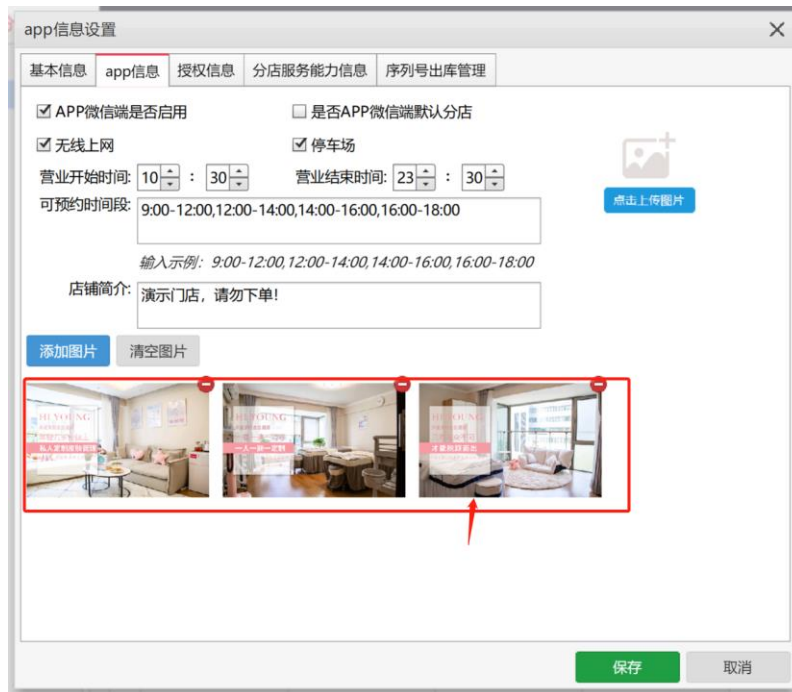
app信息设置

基本信息 | app信息 | 授权信息 | 分店服务能力信息 | 序列号出库管理

☑ APP微信端是否启用
☐ 是否APP微信端默认分店
☑ 无线上网
☑ 停车场
营业开始时间: 10 : 30
营业结束时间: 23 : 30
可预约时间段: 9:00-12:00,12:00-14:00,14:00-16:00,16:00-18:00
输入示例：9:00-12:00,12:00-14:00,14:00-16:00,16:00-18:00
店铺简介: 演示门店，请勿下单！

点击上传图片

添加图片
清空图片

HI YOUNG
私人定制服务管理

HI YOUNG
一人一房一定制

HI YOUNG
尊享服务高品质

保存
取消